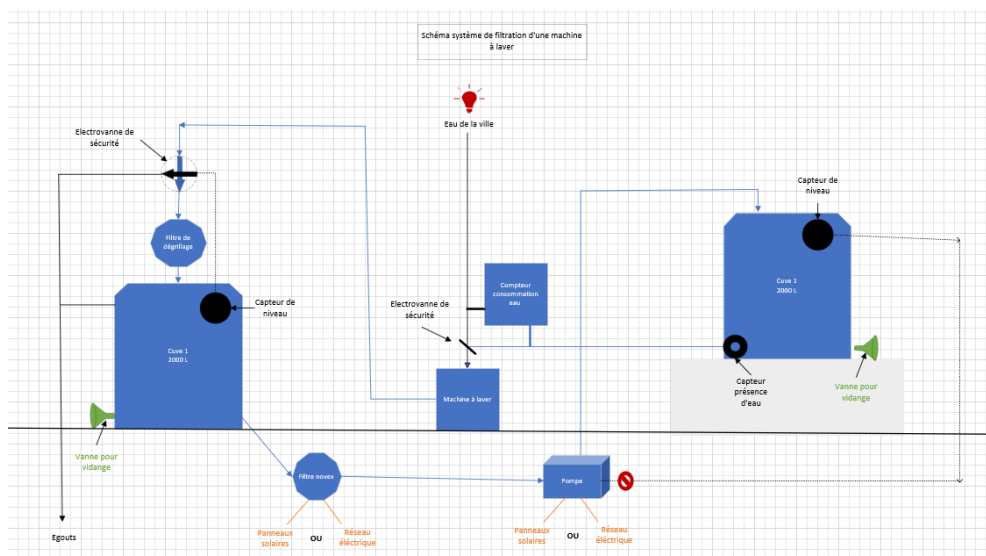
Schéma système de filtration d'une machine à laver

Eau de la ville

Electrovanne de sécurité

Filtre de dégrillage

Capteur de niveau

Cuve 1
2000 L

Vanne pour vidange

Egouts

Compteur consommation eau

Electrovanne de sécurité

Machine à laver

Filtre noves

Panneaux solaires

OU

Réseau électrique

Pompe

Panneaux solaires

OU

Réseau électrique

Capteur de niveau

Cuve 1
2000 L

Capteur présence d'eau

Vanne pour vidange